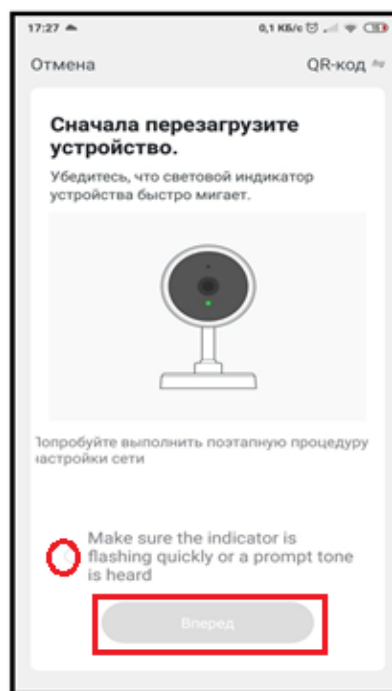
17:27

0,1 КБ/с

Отмена

QR-код

Сначала перезагрузите устройство.

Убедитесь, что световой индикатор устройства быстро мигает.

Попробуйте выполнить поэтапную процедуру настройки сети

Make sure the indicator is flashing quickly or a prompt tone is heard

Вперед